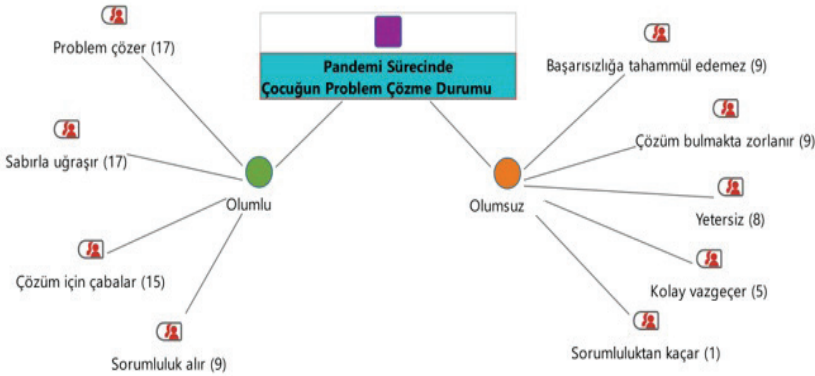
Pandemi Sürecinde Çocuğun Problem Çözme Durumu

Olumlu

Problem çözer (17)

Sabırla uğraşır (17)

Çözüm için çabalar (15)

Sorumluluk alır (9)

Olumsuz

Başarısızlığa tahammül edemez (9)

Çözüm bulmakta zorlanır (9)

Yetersiz (8)

Kolay vazgeçer (5)

Sorumluluktan kaçar (1)